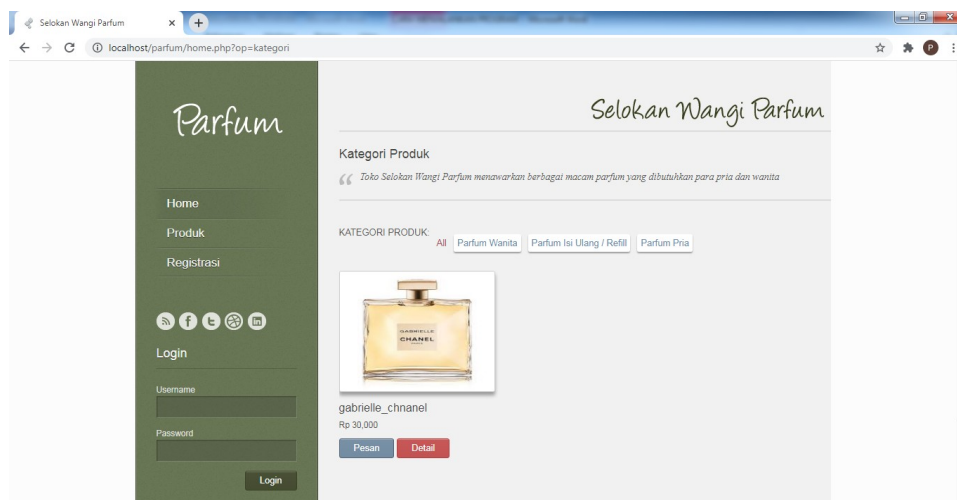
Selokan Wangi Parfum
localhost/parfum/home.php?op=kategori

Parfum

Home
Produk
Registrasi

Login
Username
Password
Login

Selokan Wangi Parfum

Kategori Produk

Toko Selokan Wangi Parfum menawarkan berbagai macam parfum yang dibutuhkan para pria dan wanita

KATEGORI PRODUK: All Parfum Wanita Parfum Isi Ulang / Refill Parfum Pria

GABRIELLE CHANEL

gabrielle_chnanel
Rp 30,000
Pesan Detail